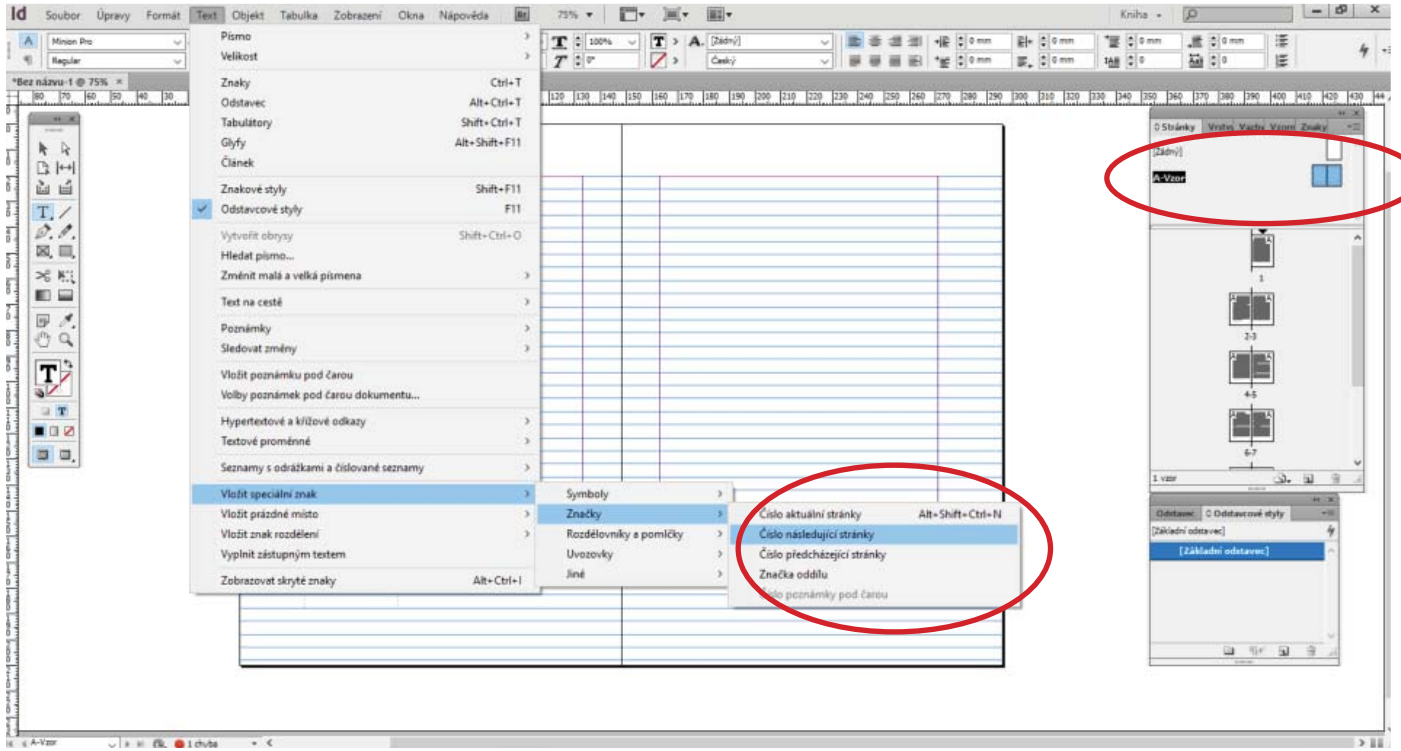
Id Soubor Úpravy Formát Text Objekt Tabulka Zobrazení Okna Nápověda Br 75% Kniha

Minion Pro
Regular
100%
0°
[Žádný]
Český
0 mm
0 mm
0 mm
0 mm
0
0

*Bez názvu-1 @ 75%

Písmo
Velikost
Znaky Ctrl+T
Odstavec Alt+Ctrl+T
Tabulátory Shift+Ctrl+T
Glyfy Alt+Shift+F11
Článek
Znakové styly Shift+F11
Odstavcové styly F11
Vytvořit obrysy Shift+Ctrl+O
Hledat písmo...
Změnit malá a velká písmena
Text na cestě
Poznámky
Sledovat změny
Vložit poznámku pod čarou
Volby poznámek pod čarou dokumentu...
Hypertextové a křížové odkazy
Textové proměnné
Seznamy s odrážkami a číslované seznamy
Vložit speciální znak
Vložit prázdné místo
Vložit znak rozdělení
Vyplnit zástupným textem
Zobrazovat skryté znaky Alt+Ctrl+I

Symboly
Značky
Rozdělovníky a pomlčky
Uvozovky
Jiné

Číslo aktuální stránky Alt+Shift+Ctrl+N
Číslo následující stránky
Číslo předcházející stránky
Značka oddílu
Číslo poznámky pod čarou

Stránky Vrstvy Vazby Vzory Znaky
[Žádný]
A-Vzor
1
2-3
4-5
6-7
1 vzor

Odstavec Odstavcové styly
[Základní odstavec]
[Základní odstavec]

A-Vzor 1 chyba